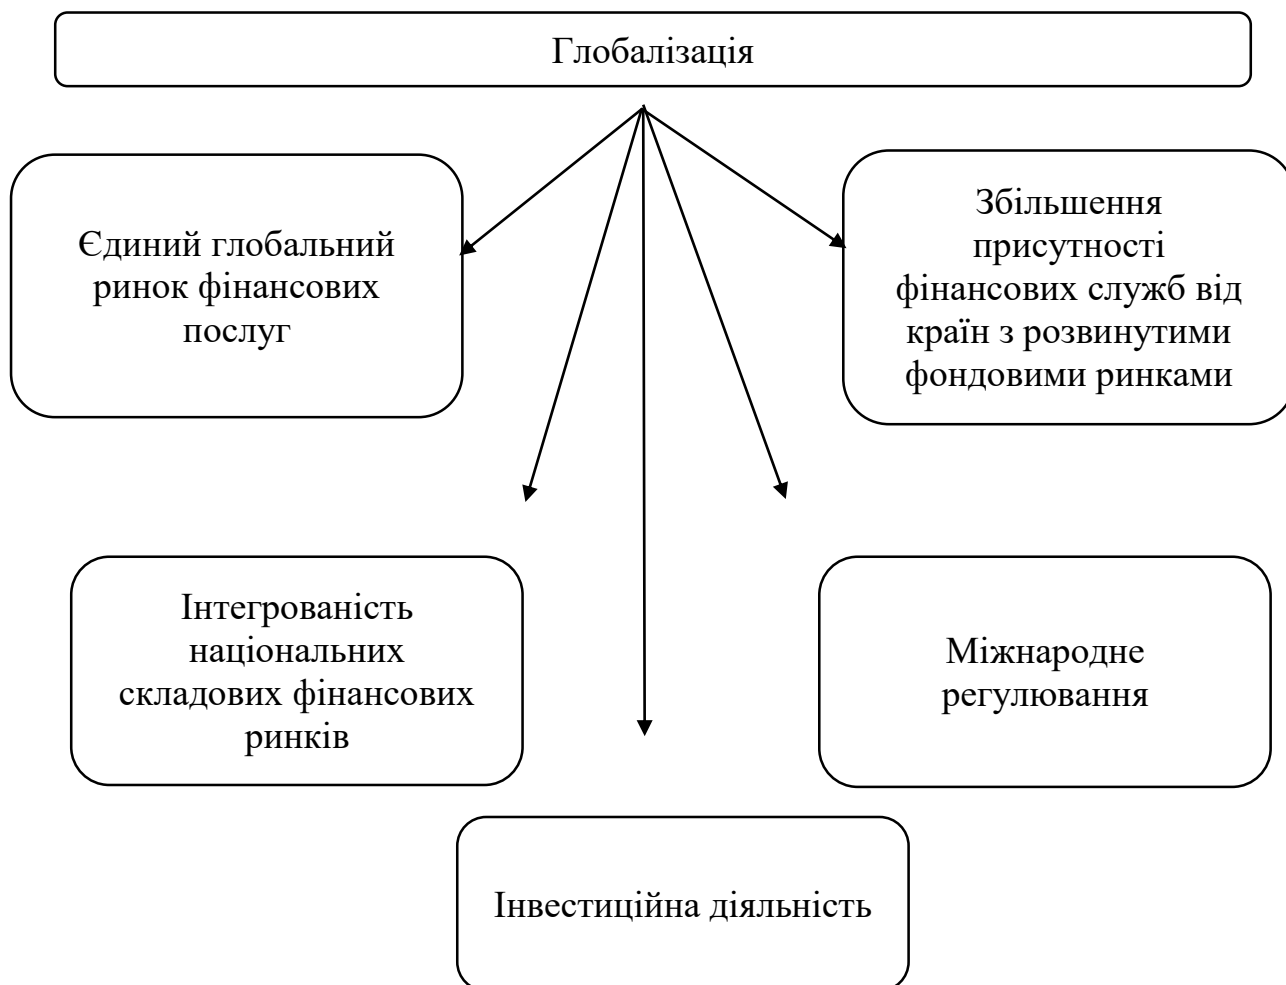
Глобалізація

Єдиний глобальний ринок фінансових послуг

Збільшення присутності фінансових служб від країн з розвинутими фондовими ринками

Інтегрованість національних складових фінансових ринків

Міжнародне регулювання

Інвестиційна діяльність